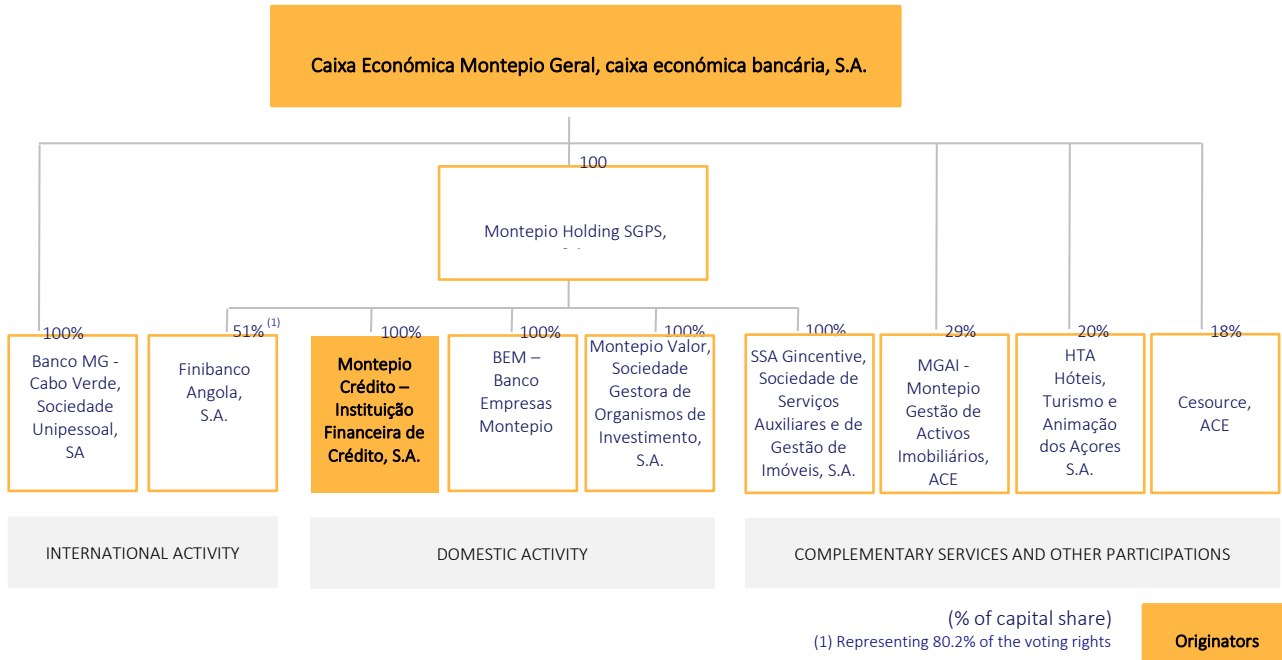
Caixa Económica Montepio Geral, caixa económica bancária, S.A.

100

Montepio Holding SGPS, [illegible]

100%

Banco MG - Cabo Verde, Sociedade Unipessoal, SA

51% $^{(1)}$

Finibanco Angola, S.A.

100%

Montepio Crédito – Instituição Financeira de Crédito, S.A.

100%

BEM – Banco Empresas Montepio

100%

Montepio Valor, Sociedade Gestora de Organismos de Investimento, S.A.

100%

SSA Gincentive, Sociedade de Serviços Auxiliares e de Gestão de Imóveis, S.A.

29%

MGAI - Montepio Gestão de Activos Imobiliários, ACE

20%

HTA Hóteis, Turismo e Animação dos Açores S.A.

18%

Cesource, ACE

INTERNATIONAL ACTIVITY

DOMESTIC ACTIVITY

COMPLEMENTARY SERVICES AND OTHER PARTICIPATIONS

(% of capital share)
(1) Representing 80.2% of the voting rights

Originators